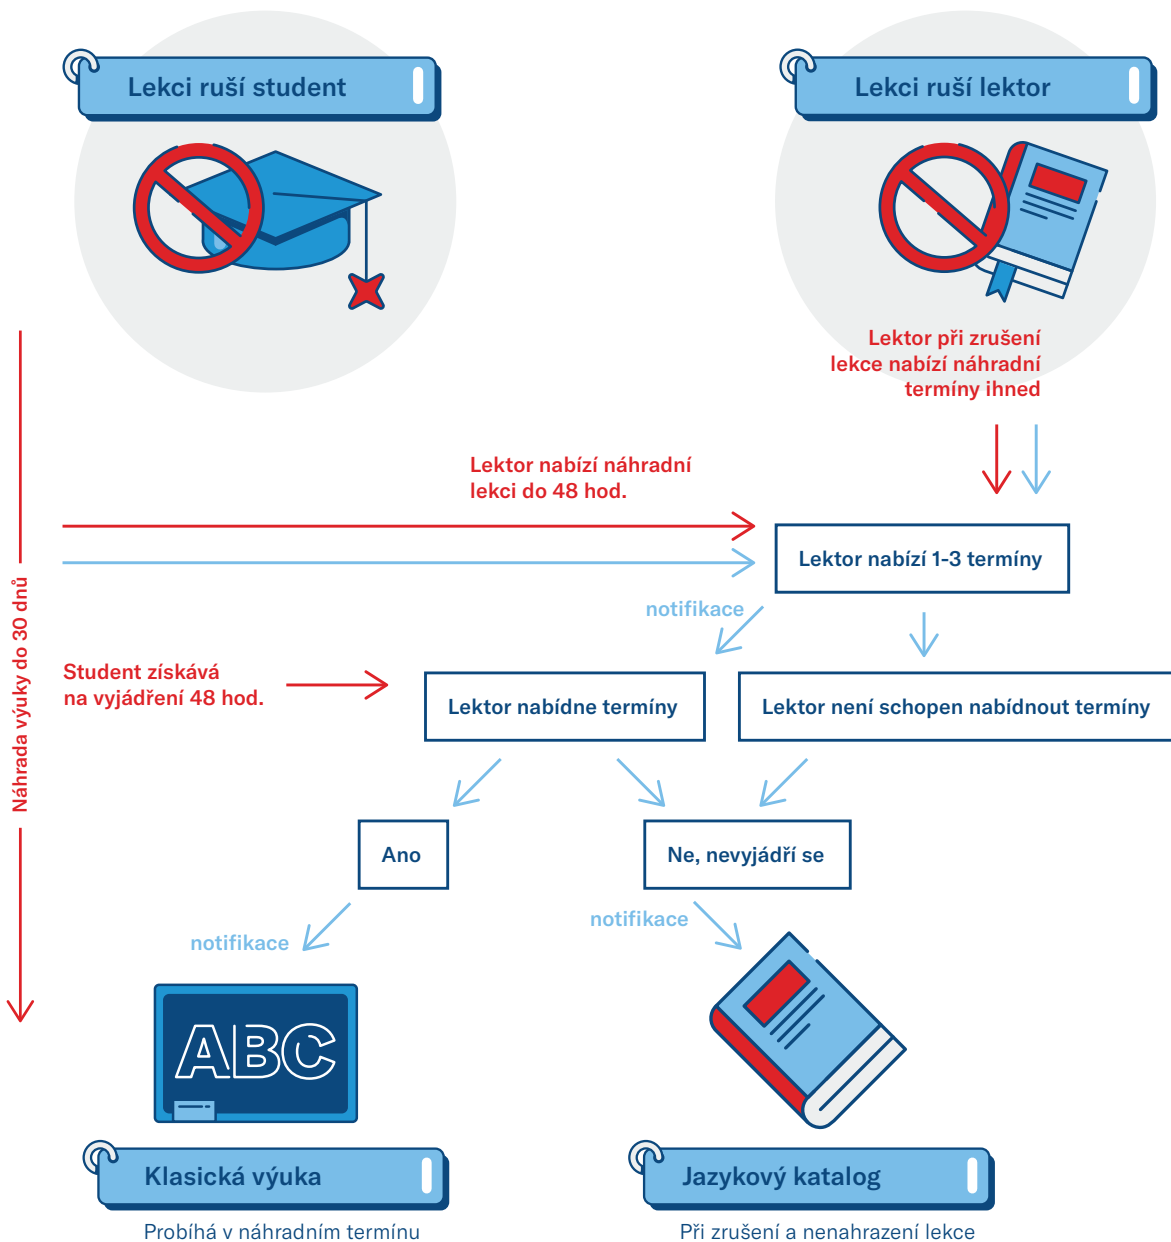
Lekci ruší student

Lekci ruší lektor

Lektor při zrušení lekce nabízí náhradní termíny ihned

Náhrada výuky do 30 dnů

Lektor nabízí náhradní lekci do 48 hod.

Lektor nabízí 1-3 termíny

notifikace

Student získává na vyjádření 48 hod.

Lektor nabídne termíny

Lektor není schopen nabídnout termíny

Ano

Ne, nevyjádří se

notifikace

notifikace

ABC

Klasická výuka

Probíhá v náhradním termínu

Jazykový katalog

Při zrušení a nenahrazení lekce